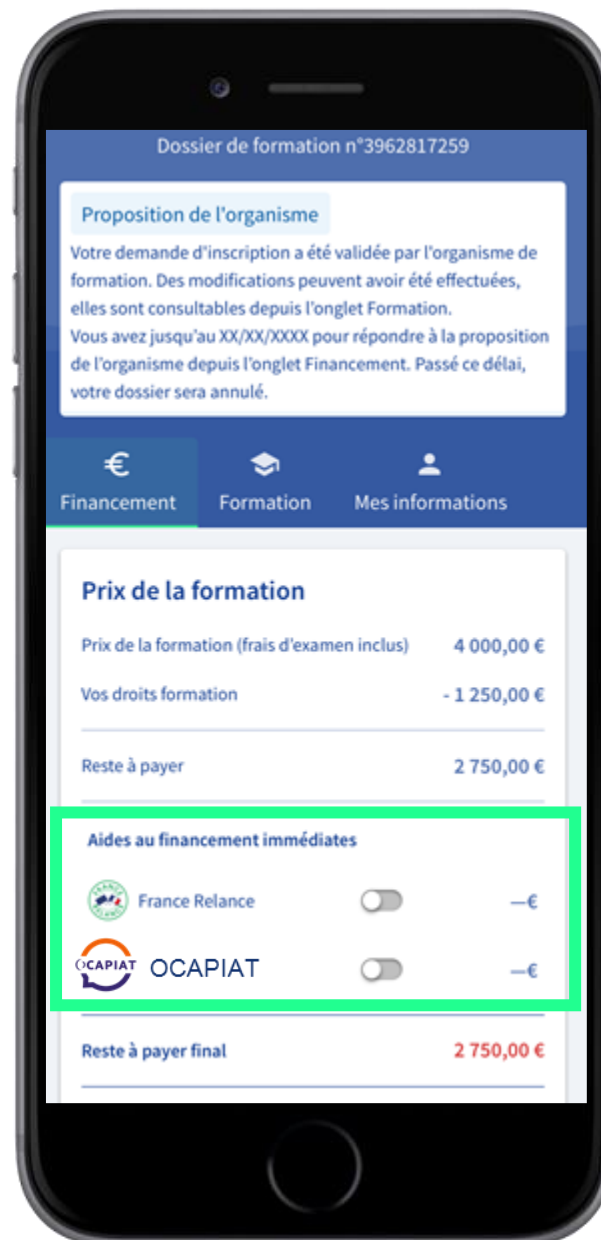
Dossier de formation n°3962817259

Proposition de l'organisme

Votre demande d'inscription a été validée par l'organisme de formation. Des modifications peuvent avoir été effectuées, elles sont consultables depuis l'onglet Formation.
Vous avez jusqu'au XX/XX/XXXX pour répondre à la proposition de l'organisme depuis l'onglet Financement. Passé ce délai, votre dossier sera annulé.

€ Financement
Formation
Mes informations

Prix de la formation

| Prix de la formation (frais d'examen inclus) | 4 000,00 € |
|---|---|
| Vos droits formation | - 1 250,00 € |
| Reste à payer | 2 750,00 € |

Aides au financement immédiates

France Relance —€

OCAPIAT OCAPIAT —€

Reste à payer final 2 750,00 €